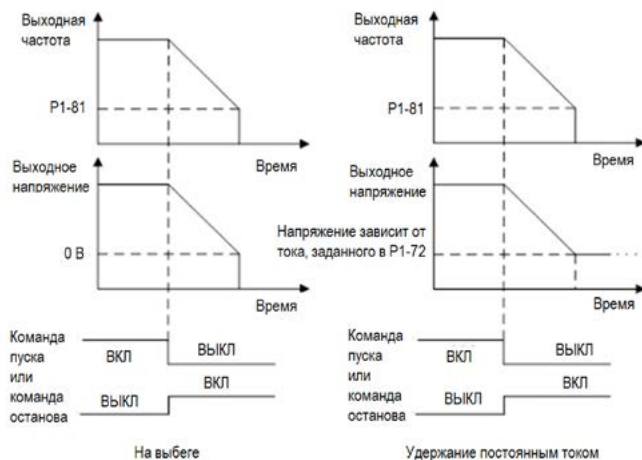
Выходная частота

P1-81

Время

Выходное напряжение

0 В

Время

Команда пуска или команда останова

ВКЛ

ВЫКЛ

ВЫКЛ

ВКЛ

На выбеге

Выходная частота

P1-81

Время

Выходное напряжение

Напряжение зависит от тока, заданного в P1-72

Время

Команда пуска или команда останова

ВКЛ

ВЫКЛ

ВЫКЛ

ВКЛ

Удержание постоянным током